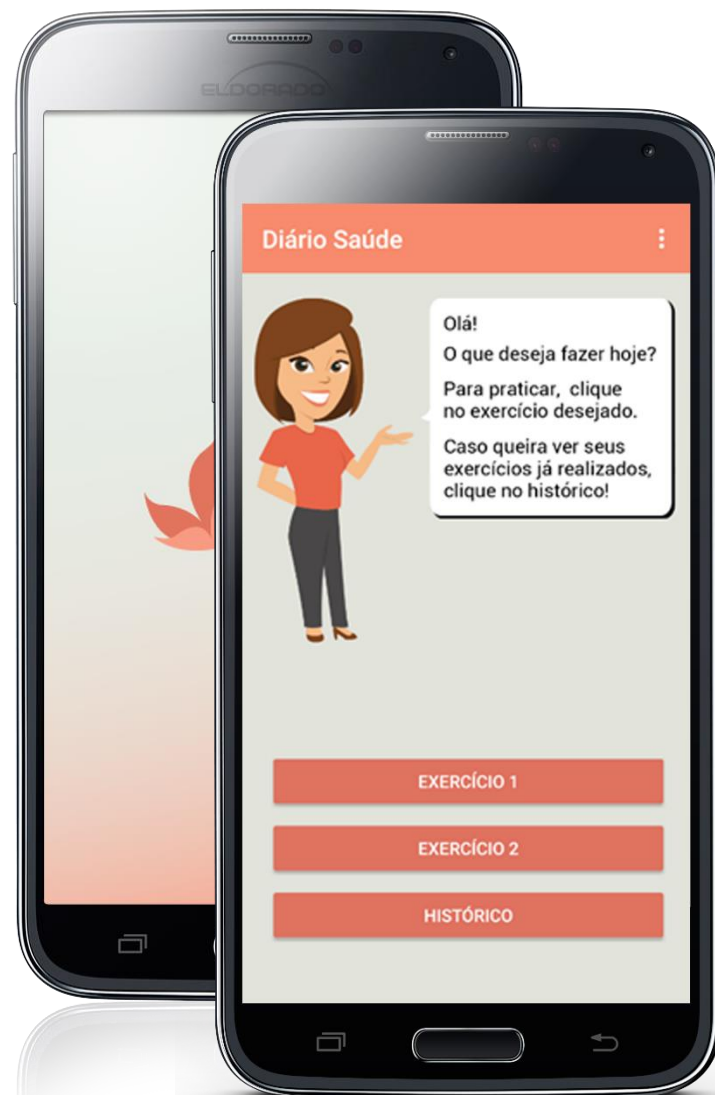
ELDORADO

Diário Saúde

Olá!

O que deseja fazer hoje?

Para praticar, clique no exercício desejado.

Caso queira ver seus exercícios já realizados, clique no histórico!

EXERCÍCIO 1

EXERCÍCIO 2

HISTÓRICO